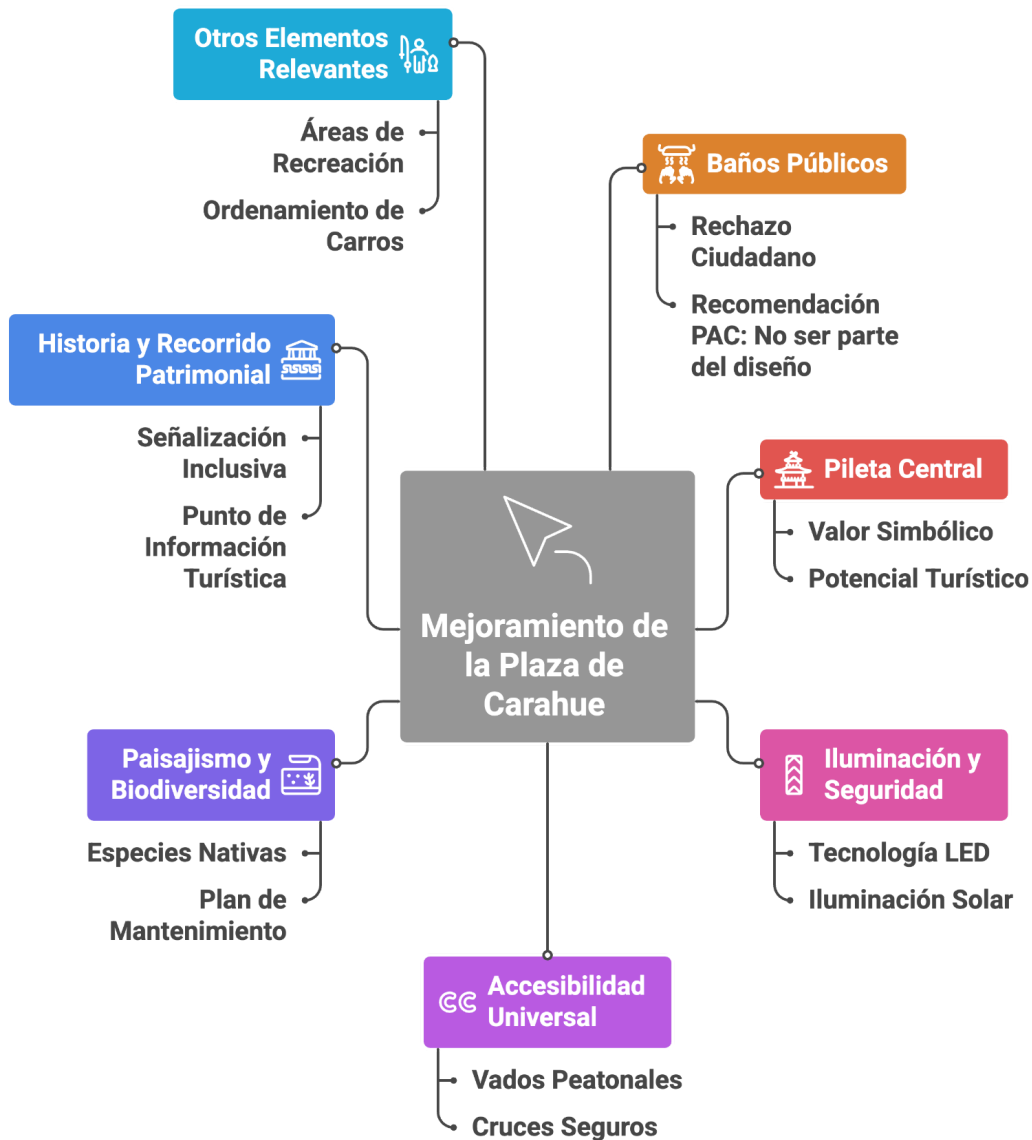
Otros Elementos Relevantes

Áreas de Recreación

Ordenamiento de Carros

Baños Públicos

Rechazo Ciudadano

Recomendación PAC: No ser parte del diseño

Historia y Recorrido Patrimonial

Señalización Inclusiva

Punto de Información Turística

Pileta Central

Valor Simbólico

Potencial Turístico

Mejoramiento de la Plaza de Carahue

Paisajismo y Biodiversidad

Especies Nativas

Plan de Mantenimiento

Iluminación y Seguridad

Tecnología LED

Iluminación Solar

Accesibilidad Universal

Vados Peatonales

Cruces Seguros